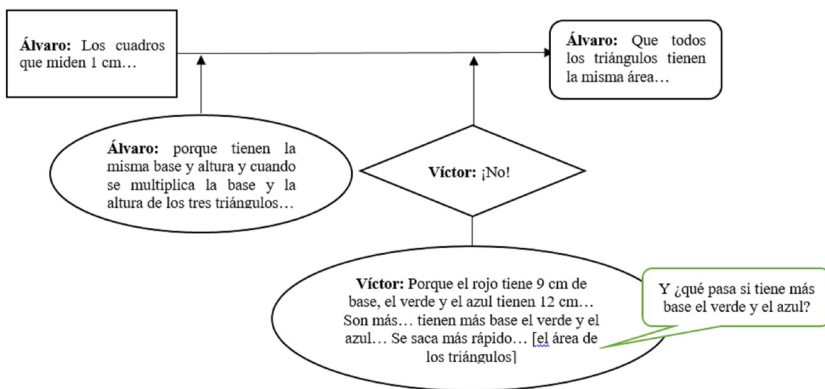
**Álvaro:** Los cuadros que miden 1 cm…

**Álvaro:** Que todos los triángulos tienen la misma área…

**Álvaro:** porque tienen la misma base y altura y cuando se multiplica la base y la altura de los tres triángulos…

**Víctor:** ¡No!

**Víctor:** Porque el rojo tiene 9 cm de base, el verde y el azul tienen 12 cm… Son más… tienen más base el verde y el azul… Se saca más rápido… [el área de los triángulos]

Y ¿qué pasa si tiene más base el verde y el azul?